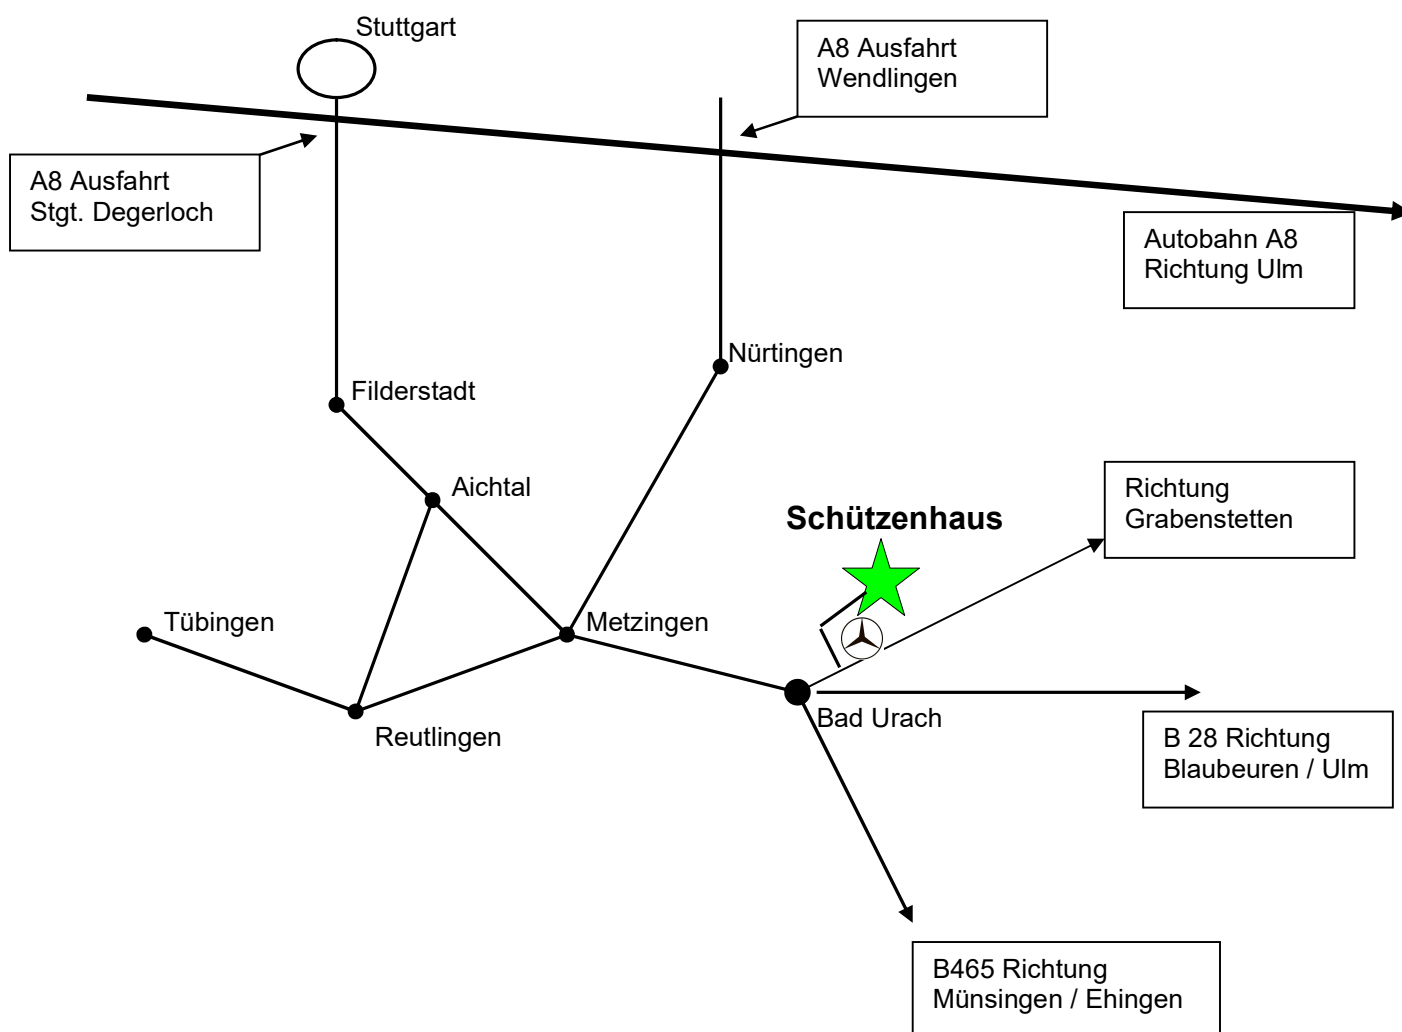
Stuttgart

A8 Ausfahrt
Wendlingen

A8 Ausfahrt
Stgt. Degerloch

Autobahn A8
Richtung Ulm

Nürtingen

Filderstadt

Aichtal

Richtung
Grabenstetten

Schützenhaus

Tübingen

Metzingen

Bad Urach

Reutlingen

B 28 Richtung
Blaubeuren / Ulm

B465 Richtung
Münsingen / Ehingen